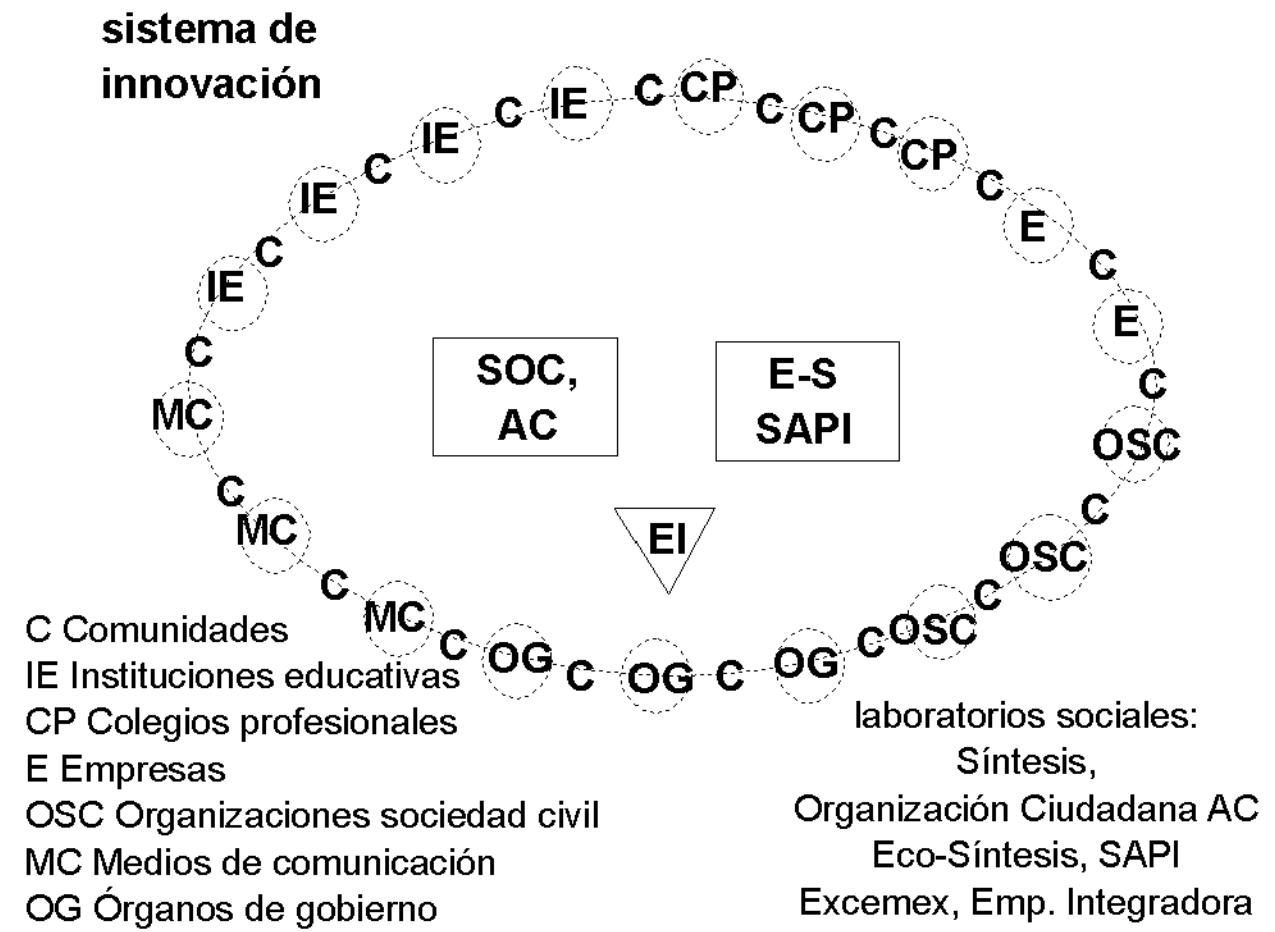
sistema de innovación

C IE C CP C CP C CP C E C E C OSC C OSC C OSC C OG C OG C OG C MC C MC C MC C IE C IE C IE C IE

SOC, AC

E-S SAPI

EI

C Comunidades
IE Instituciones educativas
CP Colegios profesionales
E Empresas
OSC Organizaciones sociedad civil
MC Medios de comunicación
OG Órganos de gobierno

laboratorios sociales:
Síntesis,
Organización Ciudadana AC
Eco-Síntesis, SAPI
Excemex, Emp. Integradora